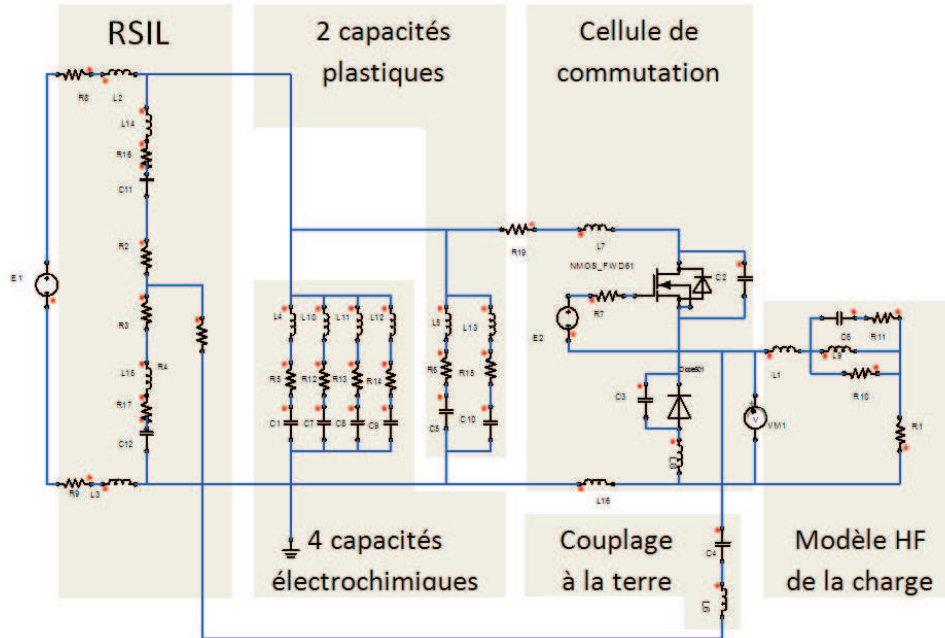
RSIL

2 capacités plastiques

Cellule de commutation

R8 L2 L14 R16 C11 R2 R3 L15 R4 R17 C12 R9 L3 E1

L4 L10 L11 L12 R5 R12 R13 R14 C1 C7 C8 C9

L5 L13 R6 R15 C5 C10

R19 L7 NMOS_FWD61 C2 R7 E2 C3 Diode501 L6

C6 R11 L9 L1 R10 VM1 R1

L16 C4 L8

4 capacités électrochimiques

Couplage à la terre

Modèle HF de la charge